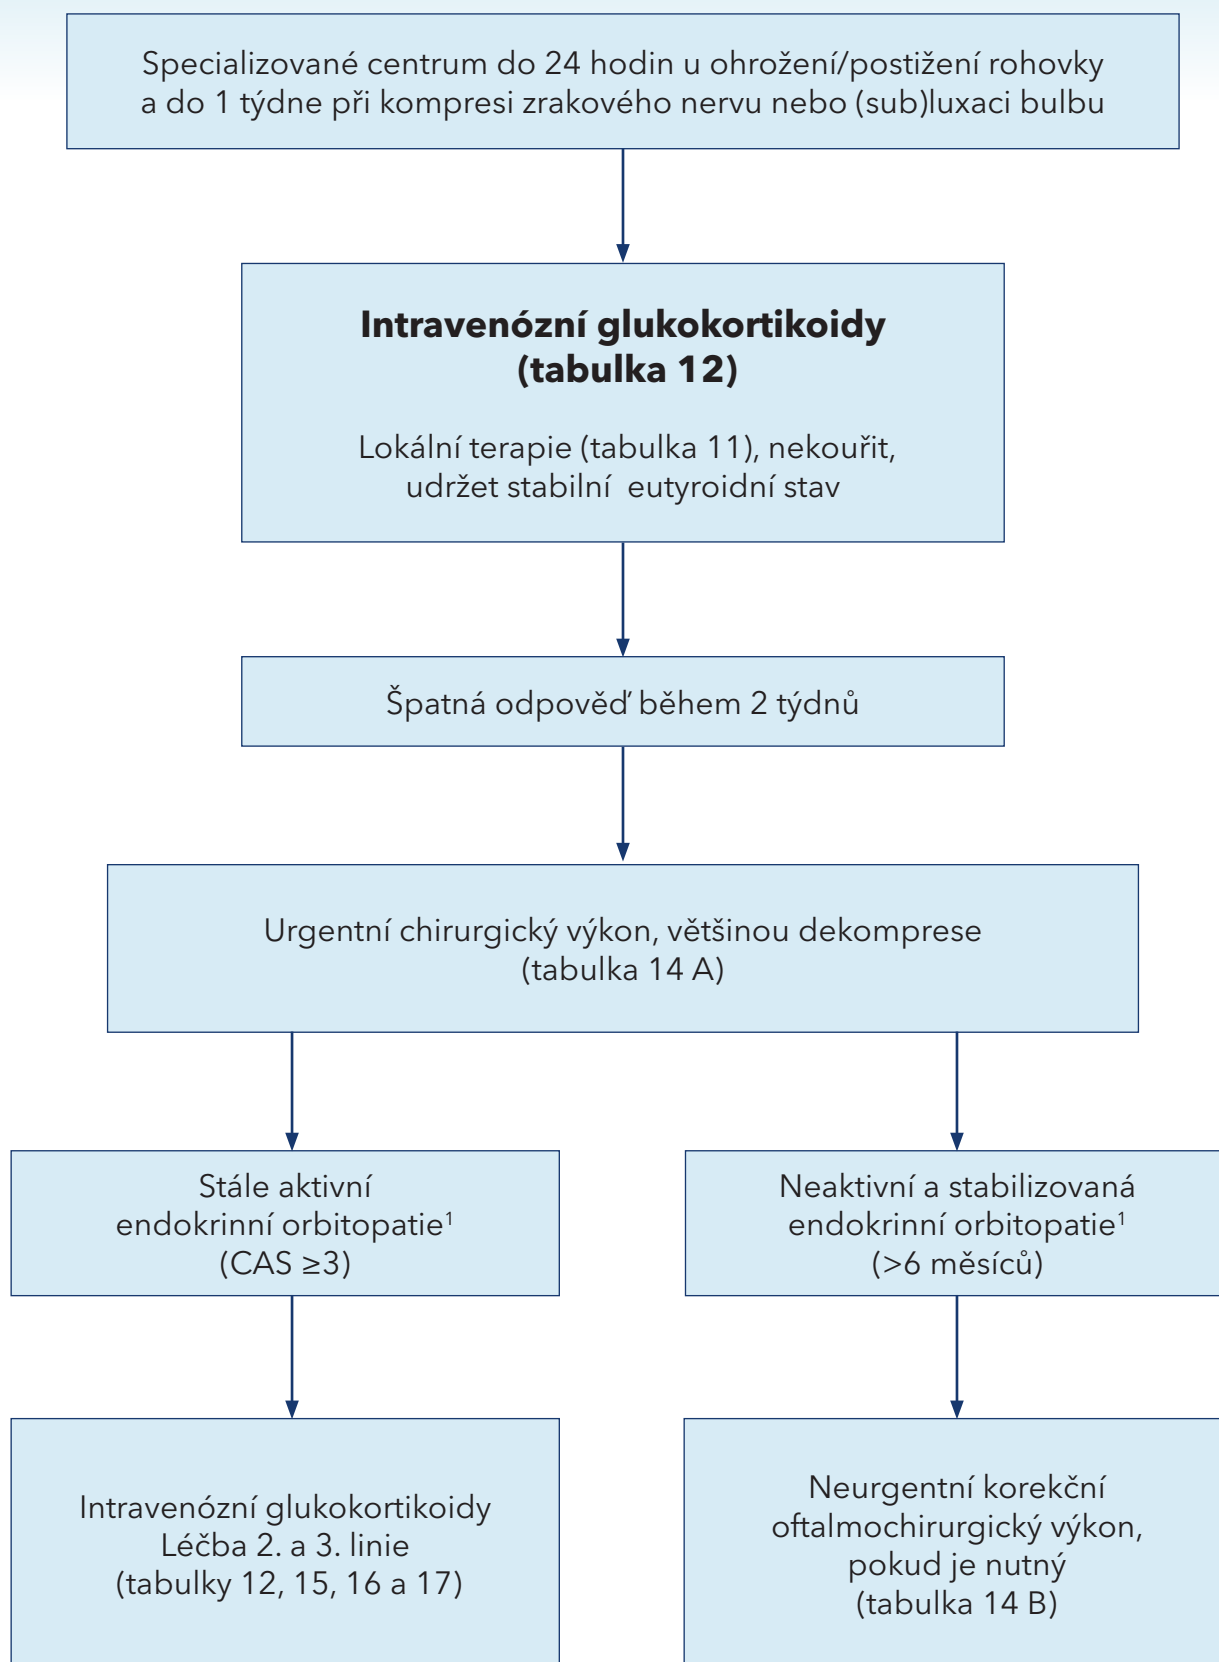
Specializované centrum do 24 hodin u ohrožení/postižení rohovky a do 1 týdne při kompresi zrakového nervu nebo (sub)luxaci bulbu

**Intravenózní glukokortikoidy (tabulka 12)**

Lokální terapie (tabulka 11), nekouřit, udržet stabilní eutyroidní stav

Špatná odpověď během 2 týdnů

Urgentní chirurgický výkon, většinou dekomprese (tabulka 14 A)

Stále aktivní endokrinní orbitopatie$^1$ (CAS ≥3)

Neaktivní a stabilizovaná endokrinní orbitopatie$^1$ (>6 měsíců)

Intravenózní glukokortikoidy Léčba 2. a 3. linie (tabulky 12, 15, 16 a 17)

Neurgentní korekční oftalmochirurgický výkon, pokud je nutný (tabulka 14 B)